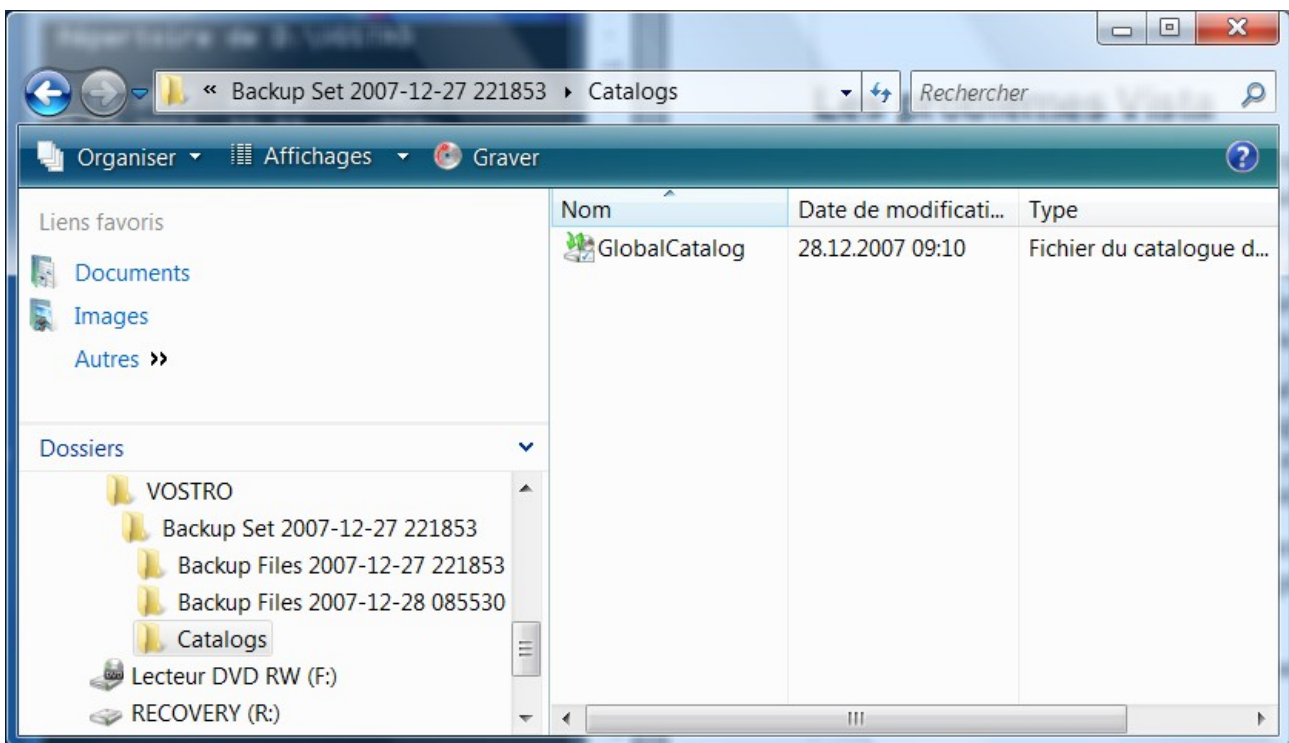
« Backup Set 2007-12-27 221853 ▸ Catalogs

Rechercher

Organiser ▾ Affichages ▾ Graver

Liens favoris

Documents

Images

Autres »

Dossiers

VOSTRO

Backup Set 2007-12-27 221853

Backup Files 2007-12-27 221853

Backup Files 2007-12-28 085530

Catalogs

Lecteur DVD RW (F:)

RECOVERY (R:)

| Nom | Date de modificati... | Type |
|---|---|---|
| GlobalCatalog | 28.12.2007 09:10 | Fichier du catalogue d... |